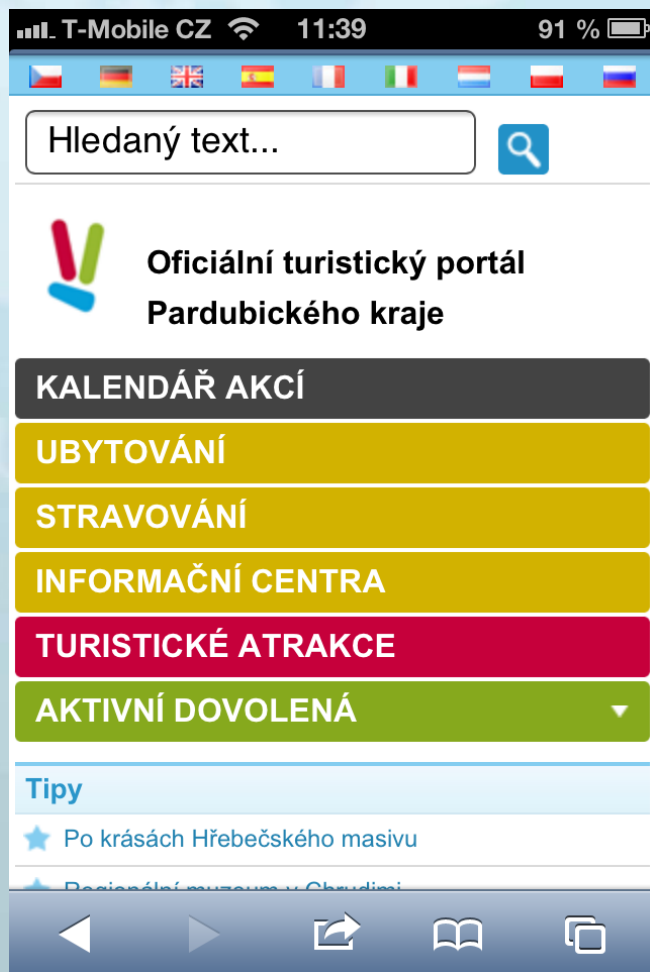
T-Mobile CZ 11:39 91 %

Hledaný text...

Oficiální turistický portál Pardubického kraje

KALENDÁŘ AKCÍ

UBYTOVÁNÍ

STRAVOVÁNÍ

INFORMAČNÍ CENTRA

TURISTICKÉ ATRAKCE

AKTIVNÍ DOVOLENÁ

Tipy

Po krásách Hřebečského masivu

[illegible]